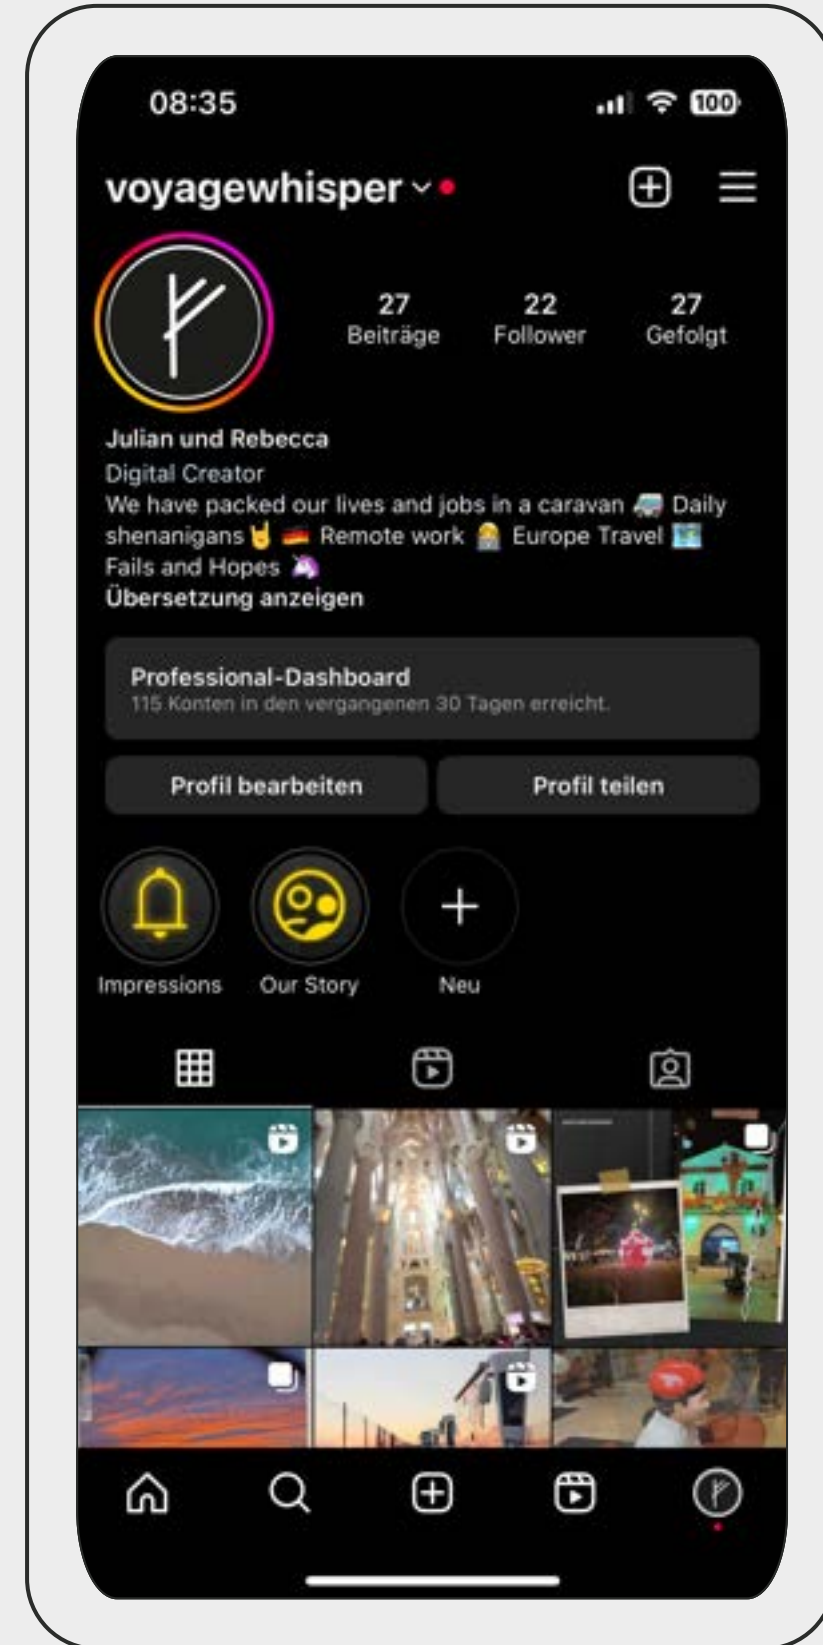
08:35

100

voyagewhisper

27
Beiträge

22
Follower

27
Gefolgt

Julian und Rebecca
Digital Creator
We have packed our lives and jobs in a caravan 🚐 Daily shenanigans 🤘 🇩🇪 Remote work 👩‍💻 Europe Travel 🗺️ Fails and Hopes 🦄
Übersetzung anzeigen

Professional-Dashboard
115 Konten in den vergangenen 30 Tagen erreicht.

Profil bearbeiten

Profil teilen

Impressions

Our Story

Neu